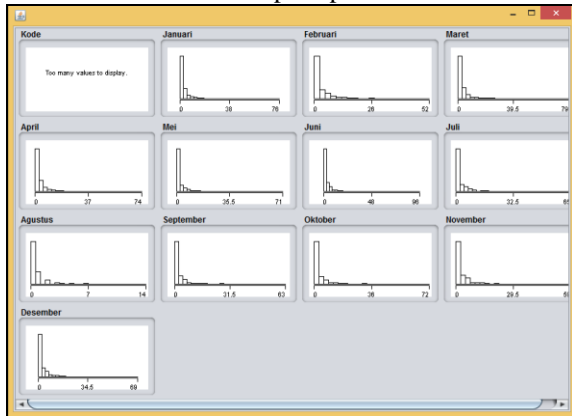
Kode
Too many values to display.

Januari
0 38 76

Februari
0 26 52

Maret
0 39.5 79

April
0 37 74

Mei
0 35.5 71

Juni
0 48 96

Juli
0 32.5 65

Agustus
0 7 14

September
0 31.5 63

Oktober
0 36 72

November
0 29.5 59

Desember
0 34.5 69